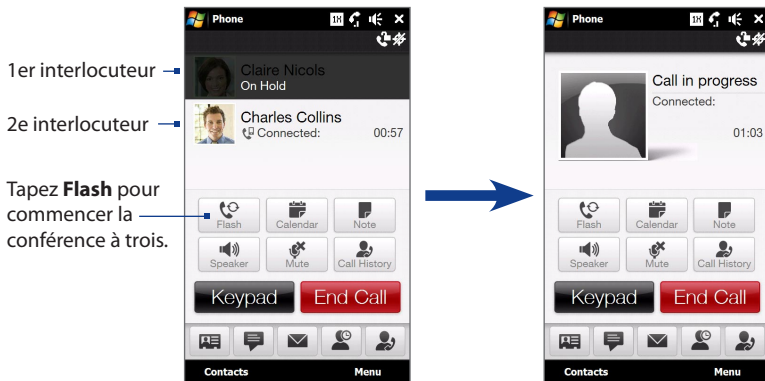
1er interlocuteur

2e interlocuteur

Tapez **Flash** pour commencer la conférence à trois.

Phone

Claire Nicols
On Hold

Charles Collins
Connected: 00:57

Flash
Calendar
Note
Speaker
Mute
Call History

Keypad
End Call

Contacts
Menu

Phone

Call in progress
Connected:
01:03

Flash
Calendar
Note
Speaker
Mute
Call History

Keypad
End Call

Contacts
Menu